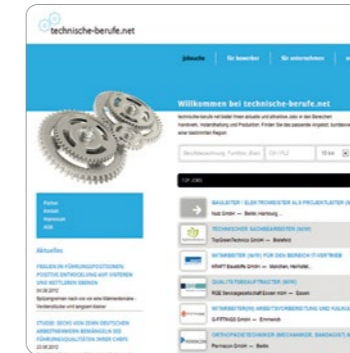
technische-berufe.net

Jobsuche | für bewerber | für unternehmen

Willkommen bei technische-berufe.net

TOP JOBS

BAULEITER / ELEKTROMEISTER ALS PROJEKTLEITER (

TECHNISCHER SACHBEARBEITER (M/W)

MITARBEITER (M/W) FÜR DEN BEREICH IT-VERTRIEB

QUALITÄTSBEAUFTRAGTER (M/W)

MITARBEITER/IN ARBEITSVORBEREITUNG UND KALKU

ORTHOPÄDIETECHNIKER (MECHANIKER, BANDAGIST) M

Partner
Kontakt
Impressum
AGB

Aktuelles

FRAUEN IN FÜHRUNGSPOSITIONEN: POSITIVE ENTWICKLUNG AUF OBEREN UND MITTLEREN EBENEN

STUDIE: SECHS VON ZEHN DEUTSCHEN ARBEITNEHMERN BEMÄNGELN DIE FÜHRUNGSQUALITÄTEN IHRER CHEFS